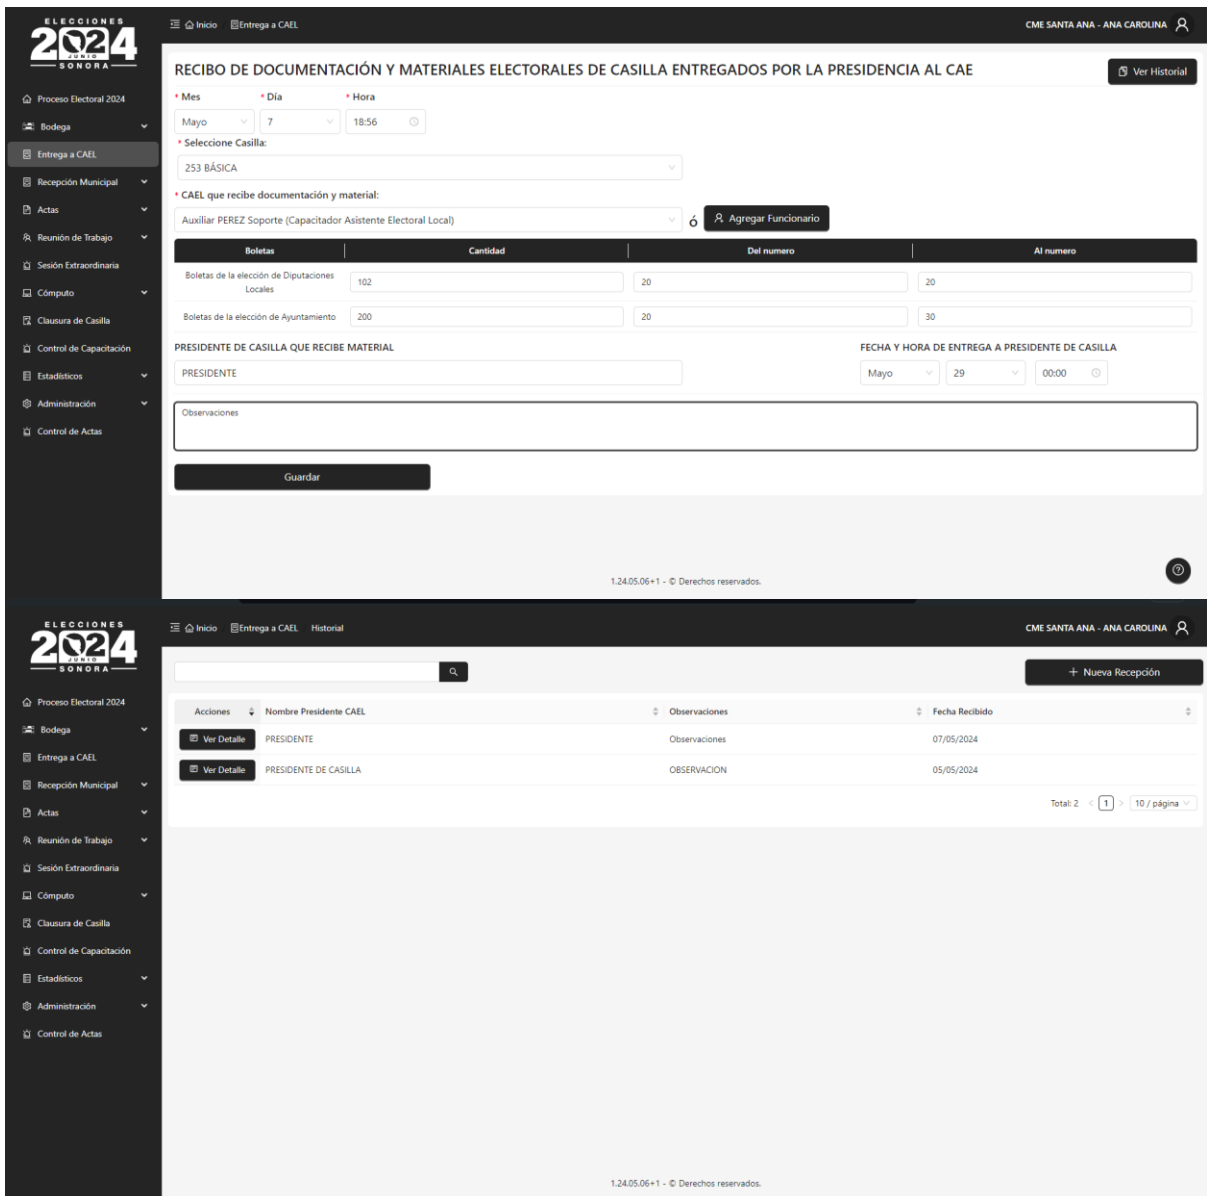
ELECCIONES
2024
JUNIO
SONORA

Inicio Entrega a CAEL

CME SANTA ANA - ANA CAROLINA

Proceso Electoral 2024
Bodega
Entrega a CAEL
Recepción Municipal
Actas
Reunión de Trabajo
Sesión Extraordinaria
Cómputo
Clausura de Casilla
Control de Capacitación
Estadísticos
Administración
Control de Actas

RECIBO DE DOCUMENTACIÓN Y MATERIALES ELECTORALES DE CASILLA ENTREGADOS POR LA PRESIDENCIA AL CAE

Ver Historial

* Mes
Mayo
* Día
7
* Hora
18:56

* Seleccione Casilla:
253 BÁSICA

* CAEL que recibe documentación y material:
Auxiliar PEREZ Soporte (Capacitador Asistente Electoral Local)
ó
Agregar Funcionario

| Boletas | Cantidad | Del numero | Al numero |
|---|---|---|---|
| Boletas de la elección de Diputaciones Locales | 102 | 20 | 20 |
| Boletas de la elección de Ayuntamiento | 200 | 20 | 30 |

PRESIDENTE DE CASILLA QUE RECIBE MATERIAL
PRESIDENTE

FECHA Y HORA DE ENTREGA A PRESIDENTE DE CASILLA
Mayo
29
00:00

Observaciones

Guardar

1.24.05.06+1 - © Derechos reservados.

ELECCIONES
2024
JUNIO
SONORA

Inicio Entrega a CAEL Historial

CME SANTA ANA - ANA CAROLINA

Proceso Electoral 2024
Bodega
Entrega a CAEL
Recepción Municipal
Actas
Reunión de Trabajo
Sesión Extraordinaria
Cómputo
Clausura de Casilla
Control de Capacitación
Estadísticos
Administración
Control de Actas

+ Nueva Recepción

| Acciones | Nombre Presidente CAEL | Observaciones | Fecha Recibido |
|---|---|---|---|
| Ver Detalle | PRESIDENTE | Observaciones | 07/05/2024 |
| Ver Detalle | PRESIDENTE DE CASILLA | OBSERVACION | 05/05/2024 |

Total: 2 < 1 > 10 / página

1.24.05.06+1 - © Derechos reservados.